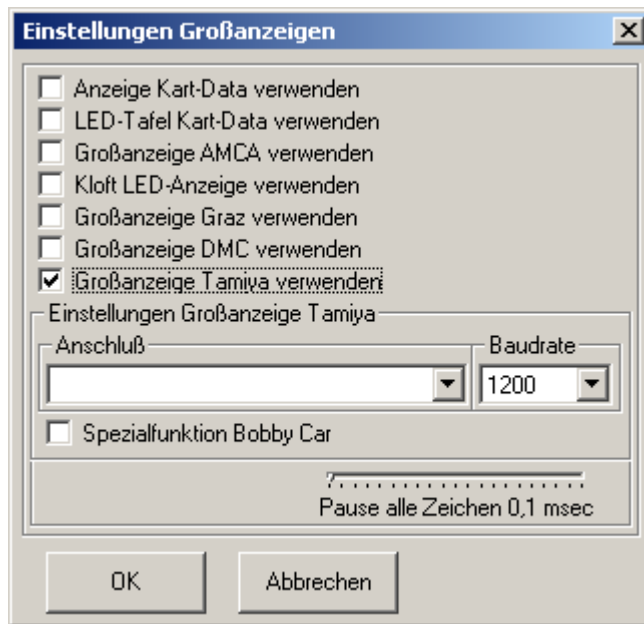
Einstellungen Großanzeigen

Anzeige Kart-Data verwenden
LED-Tafel Kart-Data verwenden
Großanzeige AMCA verwenden
Kloft LED-Anzeige verwenden
Großanzeige Graz verwenden
Großanzeige DMC verwenden
Großanzeige Tamiya verwenden

Einstellungen Großanzeige Tamiya
Anschluß
Baudrate
1200
Spezialfunktion Bobby Car

Pause alle Zeichen 0,1 msec

OK
Abbrechen